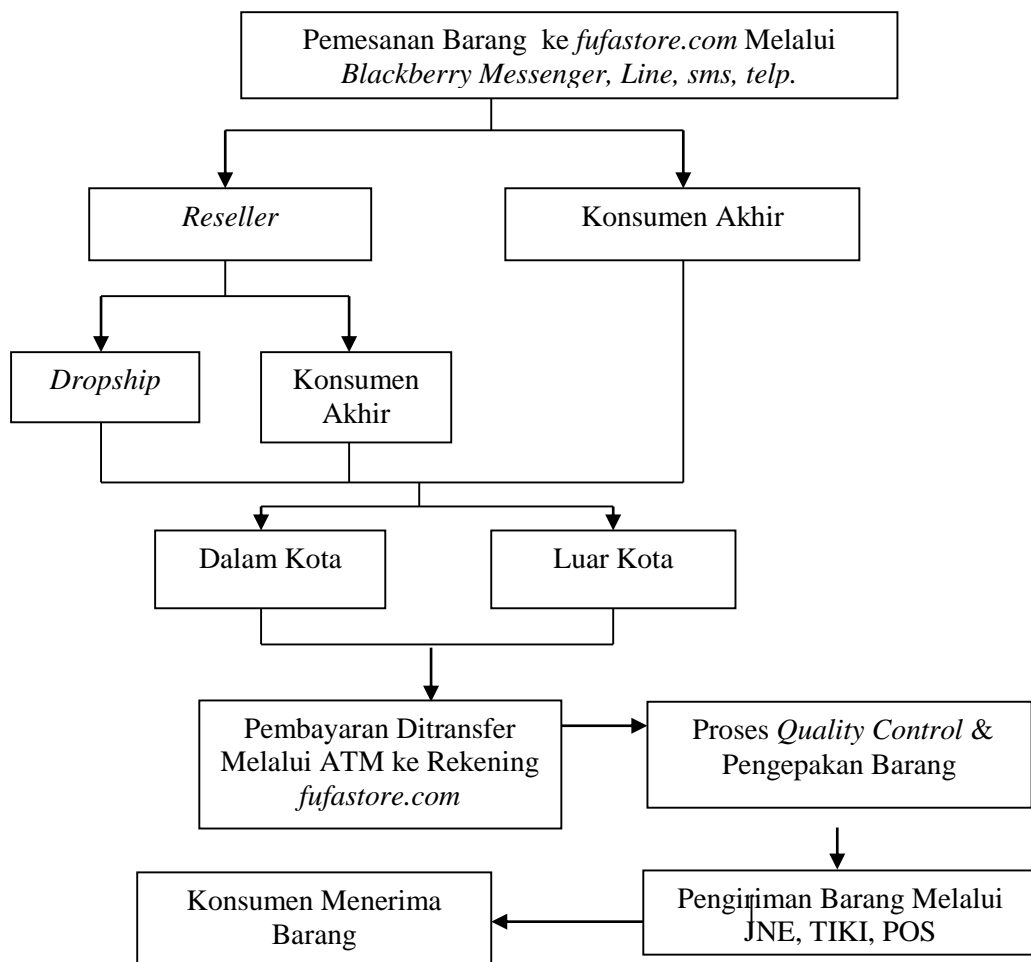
Pemesanan Barang ke *fufastore.com* Melalui *Blackberry Messenger, Line, sms, telp.*

*Reseller*

Konsumen Akhir

*Dropship*

Konsumen Akhir

Dalam Kota

Luar Kota

Pembayaran Ditransfer Melalui ATM ke Rekening *fufastore.com*

Proses *Quality Control* & Pengepakan Barang

Pengiriman Barang Melalui JNE, TIKI, POS

Konsumen Menerima Barang